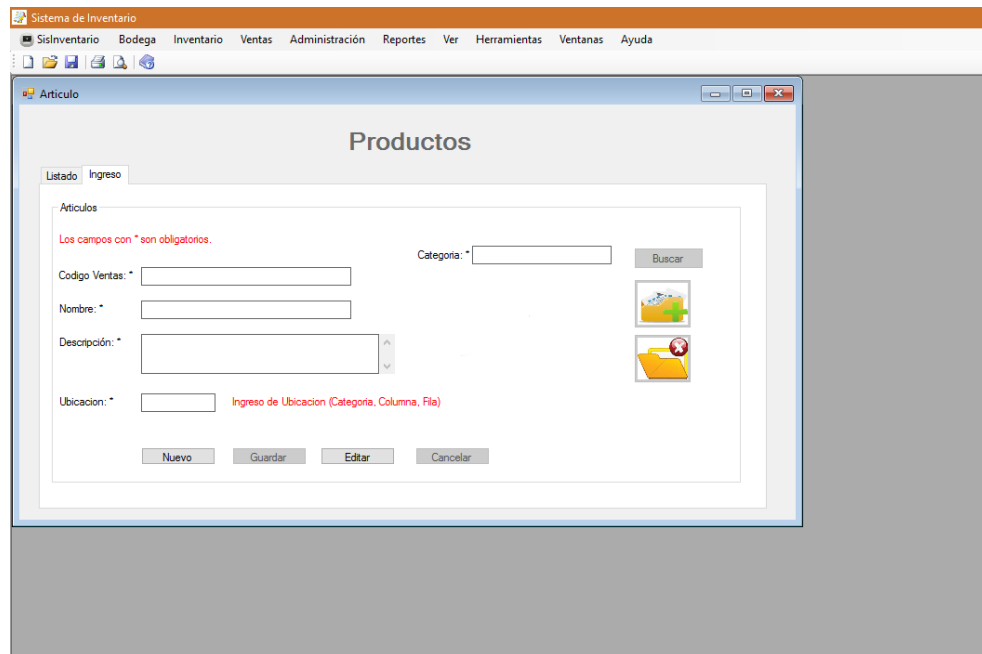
Sistema de Inventario

SisInventario Bodega Inventario Ventas Administración Reportes Ver Herramientas Ventanas Ayuda

Articulo

Productos

Listado Ingreso

Articulos

Los campos con * son obligatorios.

Categoria: *

Buscar

Codigo Ventas: *

Nombre: *

Descripción: *

Ubicacion: *

Ingreso de Ubicacion (Categoria, Columna, Fila)

Nuevo Guardar Editar Cancelar